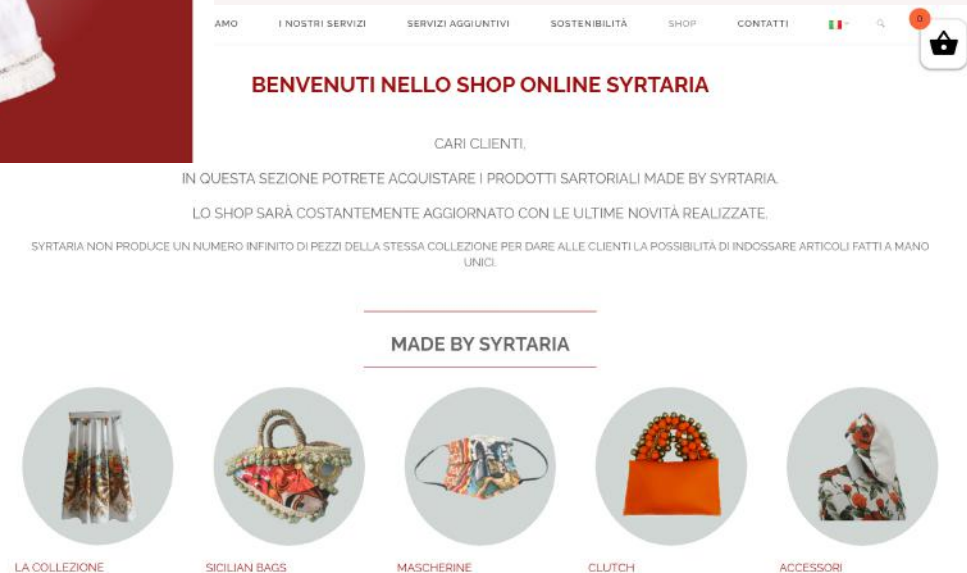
AMO I NOSTRI SERVIZI SERVIZI AGGIUNTIVI SOSTENIBILITÀ SHOP CONTATTI

0

BENVENUTI NELLO SHOP ONLINE SYRTARIA

CARI CLIENTI,

IN QUESTA SEZIONE POTRETE ACQUISTARE I PRODOTTI SARTORIALI MADE BY SYRTARIA.

LO SHOP SARÀ COSTANTEMENTE AGGIORNATO CON LE ULTIME NOVITÀ REALIZZATE.

SYRTARIA NON PRODUCE UN NUMERO INFINITO DI PEZZI DELLA STESSA COLLEZIONE PER DARE ALLE CLIENTI LA POSSIBILITÀ DI INDOSSARE ARTICOLI FATTI A MANO UNICI.

MADE BY SYRTARIA

LA COLLEZIONE SICILIAN BAGS MASCHERINE CLUTCH ACCESSORI